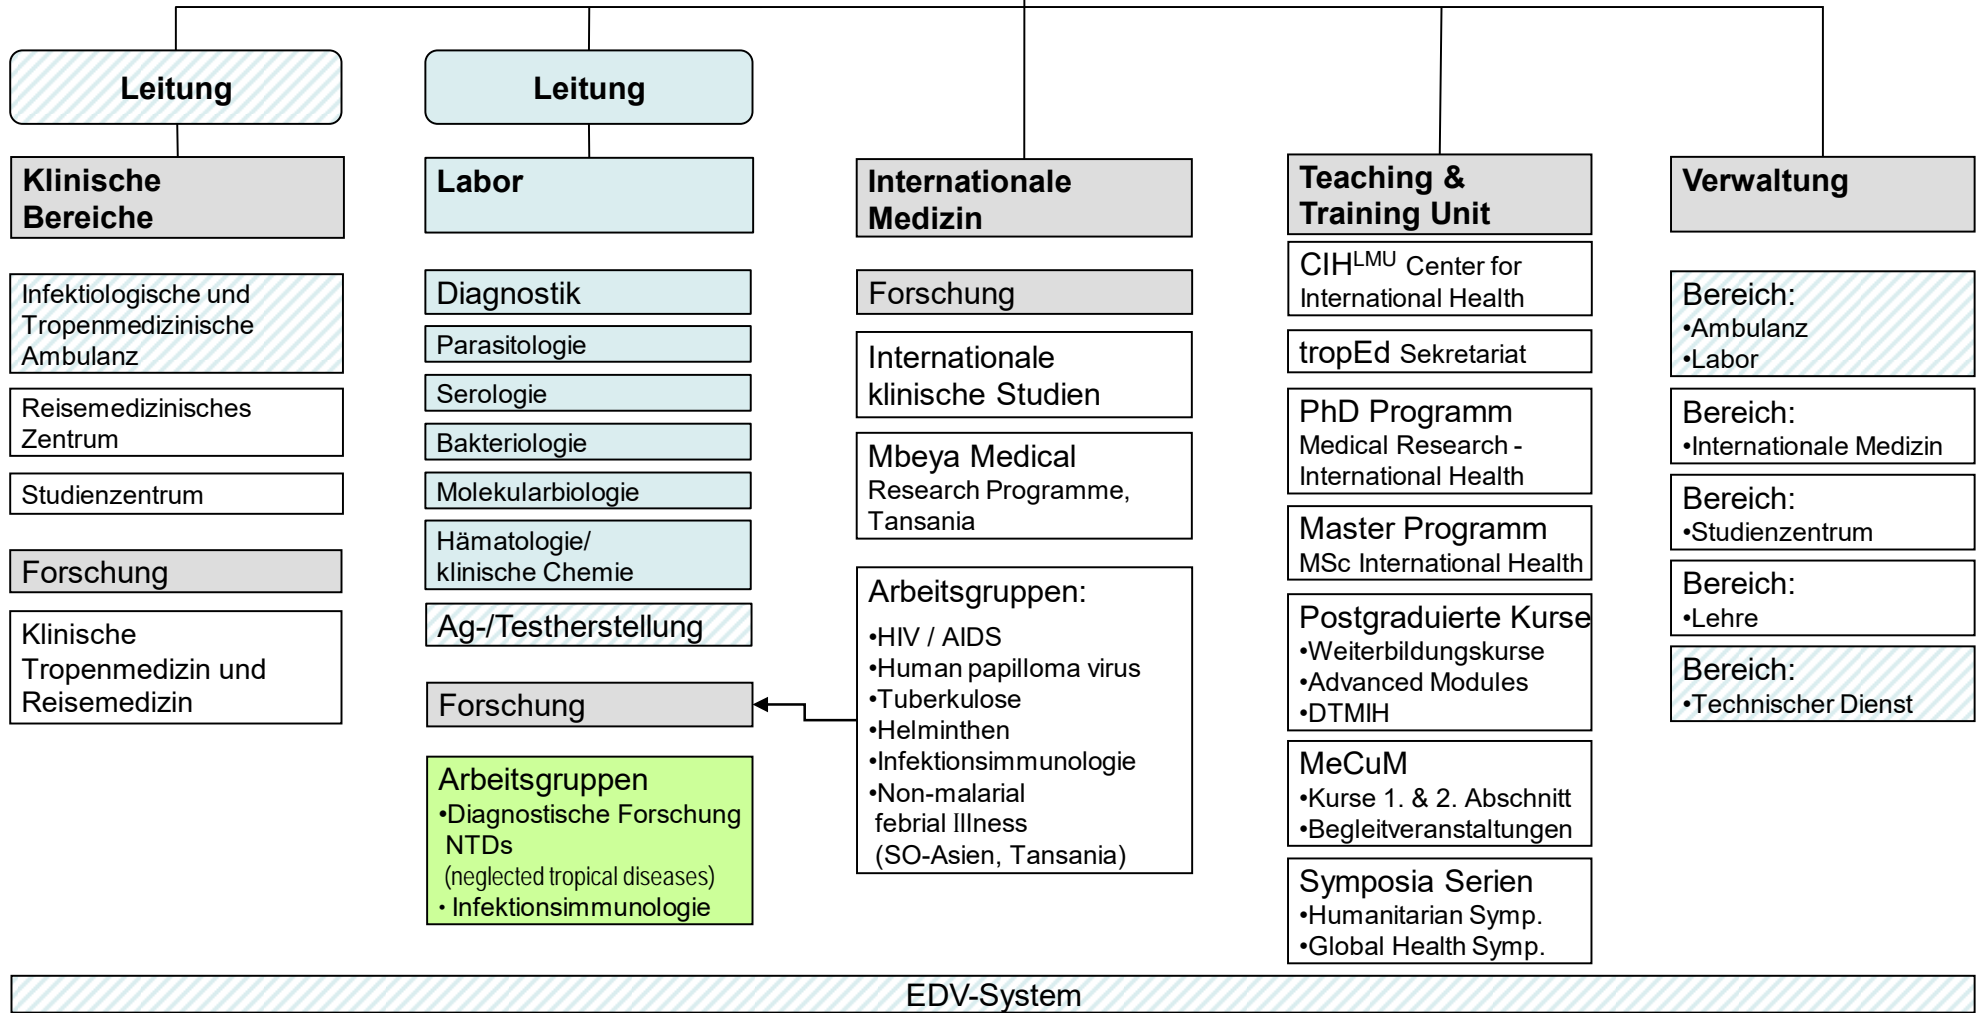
Leitung

Klinische Bereiche

Infektiologische und Tropenmedizinische Ambulanz

Reisemedizinisches Zentrum

Studienzentrum

Forschung

Klinische Tropenmedizin und Reisemedizin

Leitung

Labor

Diagnostik

Parasitologie

Serologie

Bakteriologie

Molekularbiologie

Hämatologie/ klinische Chemie

Ag-/Testherstellung

Forschung

Arbeitsgruppen
•Diagnostische Forschung NTDs (neglected tropical diseases)
• Infektionsimmunologie

Internationale Medizin

Forschung

Internationale klinische Studien

Mbeya Medical Research Programme, Tansania

Arbeitsgruppen:
•HIV / AIDS
•Human papilloma virus
•Tuberkulose
•Helminthen
•Infektionsimmunologie
•Non-malarial febrial Illness (SO-Asien, Tansania)

Teaching & Training Unit

CIH$^{LMU}$ Center for International Health

tropEd Sekretariat

PhD Programm
Medical Research - International Health

Master Programm
MSc International Health

Postgraduierte Kurse
•Weiterbildungskurse
•Advanced Modules
•DTMIH

MeCuM
•Kurse 1. & 2. Abschnitt
•Begleitveranstaltungen

Symposia Serien
•Humanitarian Symp.
•Global Health Symp.

Verwaltung

Bereich:
•Ambulanz
•Labor

Bereich:
•Internationale Medizin

Bereich:
•Studienzentrum

Bereich:
•Lehre

Bereich:
•Technischer Dienst

EDV-System